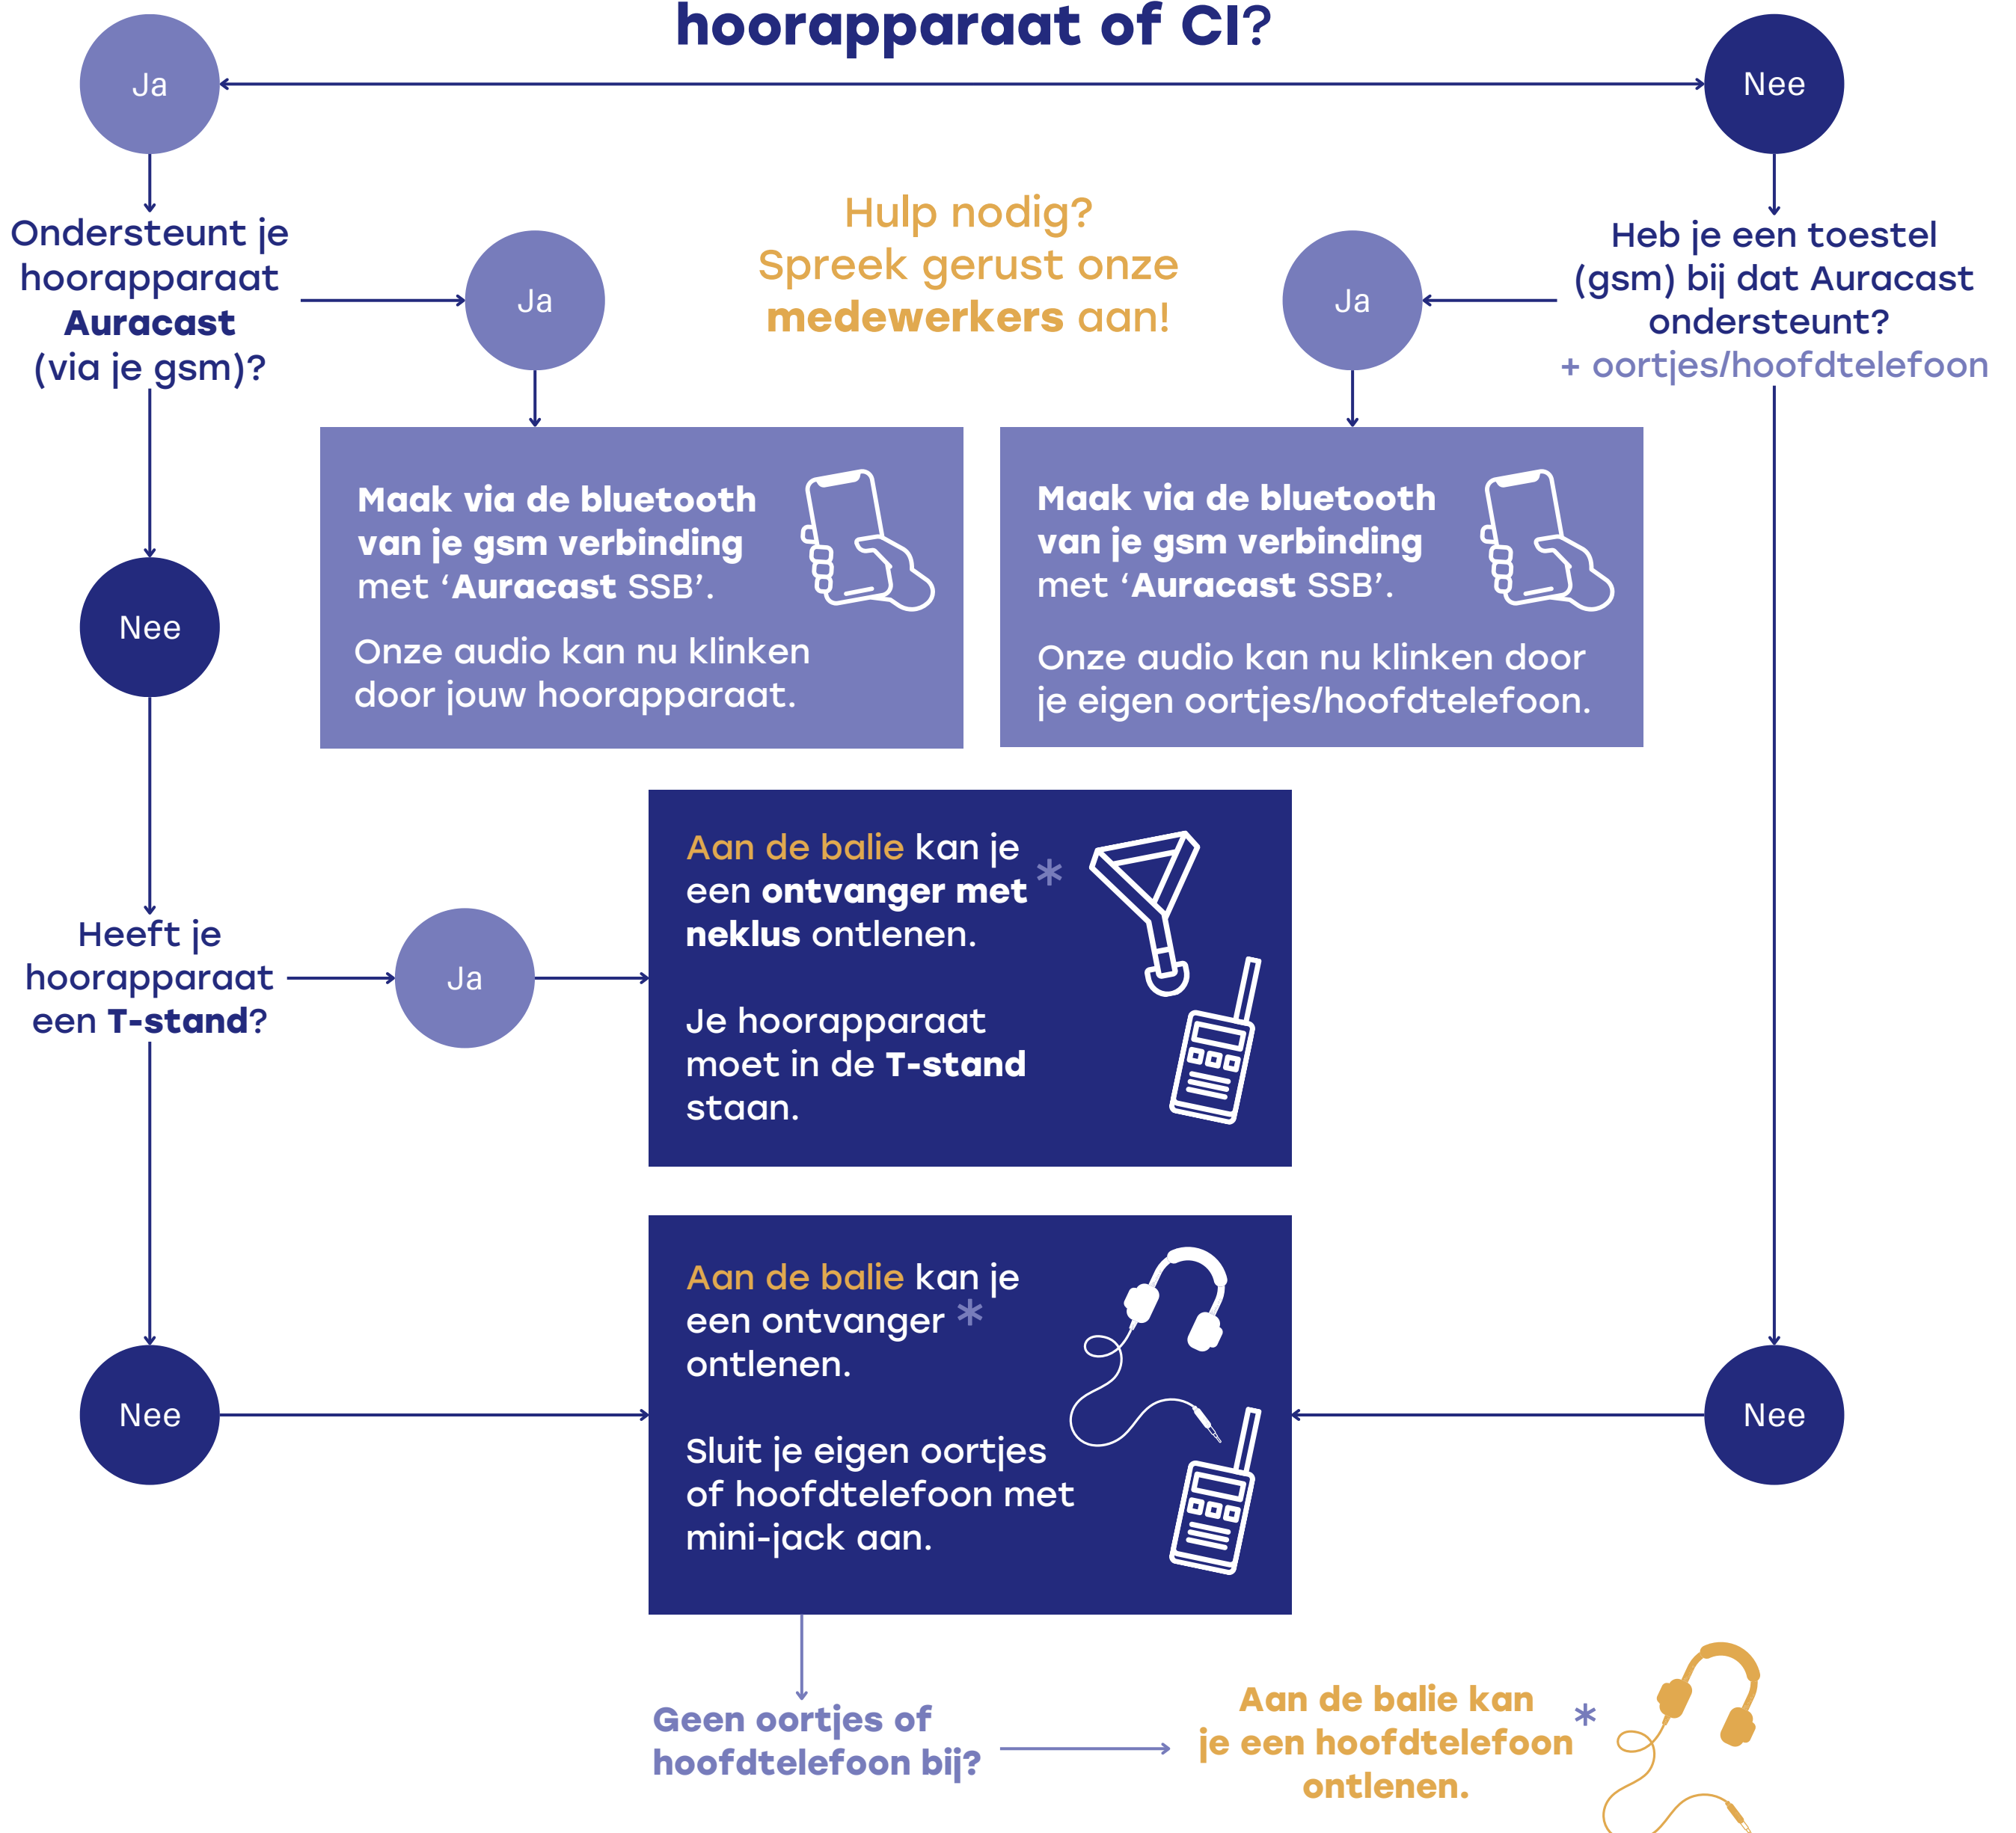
hoorapparaat of CI?

Ja

Nee

Ondersteunt je hoorapparaat **Auracast** (via je gsm)?

Ja

Hulp nodig? Spreek gerust onze **medewerkers** aan!

Ja

Heb je een toestel (gsm) bij dat Auracast ondersteunt? + oortjes/hoofdtelefoon

**Maak via de bluetooth van je gsm verbinding** met '**Auracast** SSB'.

Onze audio kan nu klinken door jouw hoorapparaat.

**Maak via de bluetooth van je gsm verbinding** met '**Auracast** SSB'.

Onze audio kan nu klinken door je eigen oortjes/hoofdtelefoon.

Nee

Heeft je hoorapparaat een **T-stand**?

Ja

Aan de balie kan je een **ontvanger met neklus** ontlenen. *

Je hoorapparaat moet in de **T-stand** staan.

Aan de balie kan je een ontvanger * ontlenen.

Sluit je eigen oortjes of hoofdtelefoon met mini-jack aan.

Nee

Nee

**Geen oortjes of hoofdtelefoon bij?**

**Aan de balie kan je een hoofdtelefoon ontlenen.** *